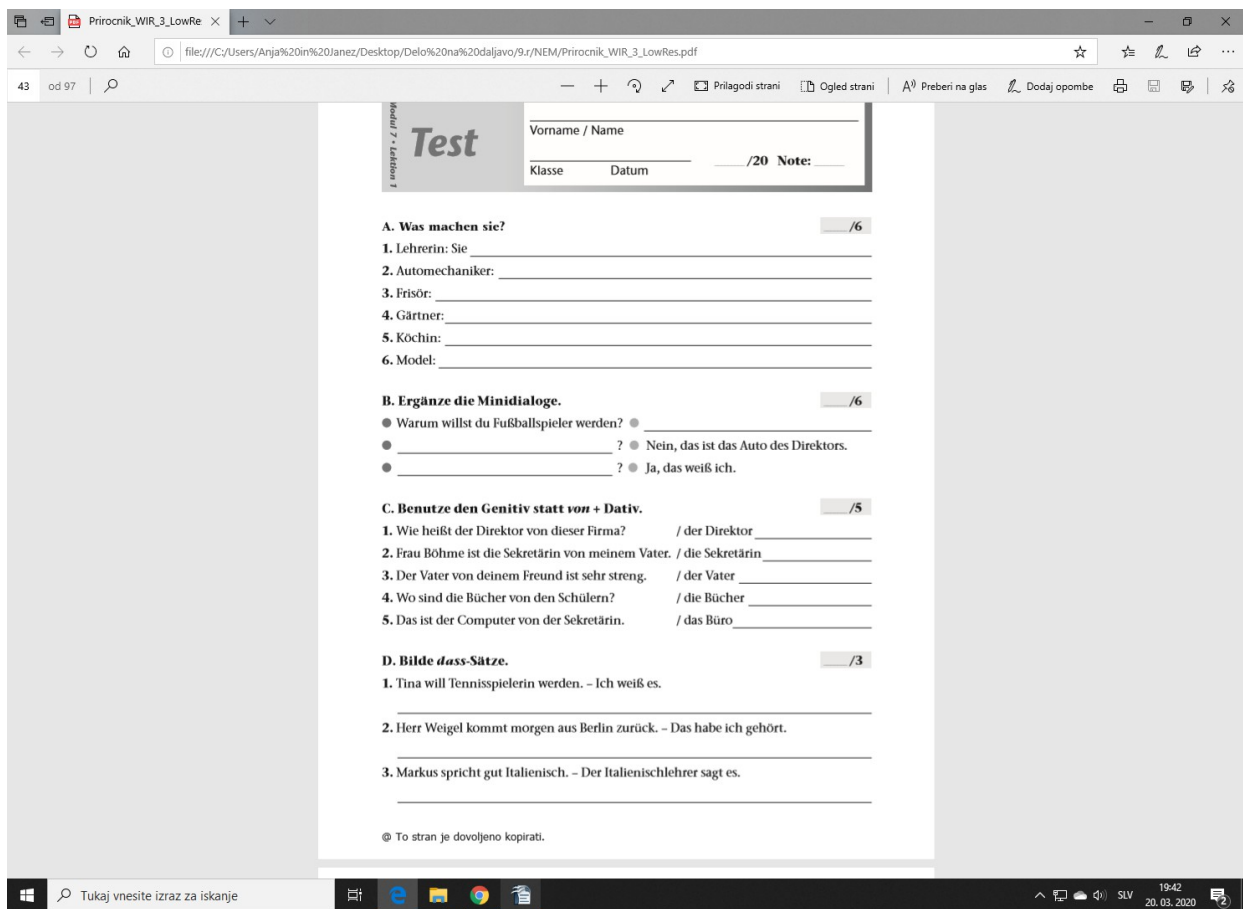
Prirocnik_WIR_3_LowRe ×

file:///C:/Users/Anja%20in%20Janez/Desktop/Delo%20na%20daljavo/9.r/NEM/Prirocnik_WIR_3_LowRes.pdf

43 od 97

Prilagodi strani | Ogled strani | Preberi na glas | Dodaj opombe

Modul 7 • Lektion 1

Test

Vorname / Name

Klasse Datum

____/20 Note: ____

A. Was machen sie? ____/6

1. Lehrerin: Sie ____
2. Automechaniker: ____
3. Frisör: ____
4. Gärtner: ____
5. Köchin: ____
6. Model: ____

B. Ergänze die Minidialoge. ____/6

● Warum willst du Fußballspieler werden? ● ____
● ____ ? ● Nein, das ist das Auto des Direktors.
● ____ ? ● Ja, das weiß ich.

C. Benutze den Genitiv statt *von* + Dativ. ____/5

1. Wie heißt der Direktor von dieser Firma? / der Direktor ____
2. Frau Böhme ist die Sekretärin von meinem Vater. / die Sekretärin ____
3. Der Vater von deinem Freund ist sehr streng. / der Vater ____
4. Wo sind die Bücher von den Schülern? / die Bücher ____
5. Das ist der Computer von der Sekretärin. / das Büro ____

D. Bilde *dass*-Sätze. ____/3

1. Tina will Tennisspielerin werden. – Ich weiß es.

2. Herr Weigel kommt morgen aus Berlin zurück. – Das habe ich gehört.

3. Markus spricht gut Italienisch. – Der Italienischlehrer sagt es.

© To stran je dovoljeno kopirati.

Tukaj vnesite izraz za iskanje

SLV 19:42 20. 03. 2020